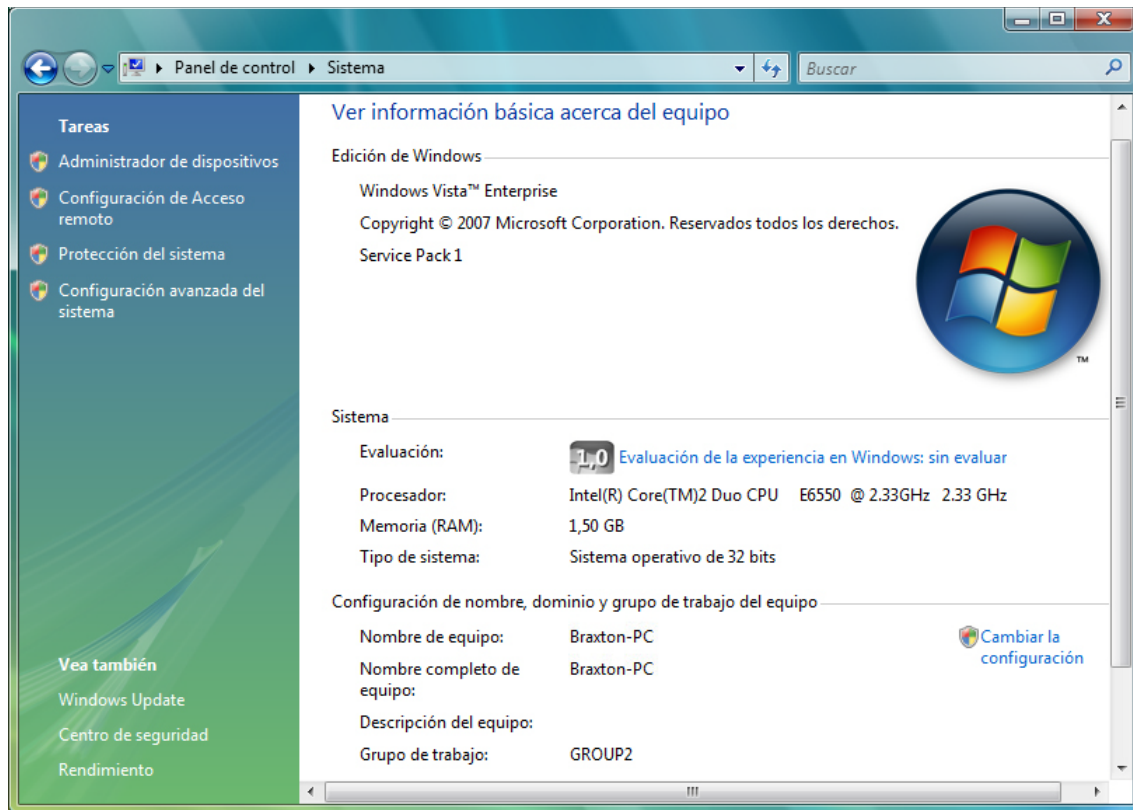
Panel de control ▸ Sistema

Buscar

Tareas

Administrador de dispositivos

Configuración de Acceso remoto

Protección del sistema

Configuración avanzada del sistema

Vea también

Windows Update

Centro de seguridad

Rendimiento

Ver información básica acerca del equipo

Edición de Windows

Windows Vista™ Enterprise

Copyright © 2007 Microsoft Corporation. Reservados todos los derechos.

Service Pack 1

™

Sistema

| | |
|---|---|
| Evaluación: | 1,0 Evaluación de la experiencia en Windows: sin evaluar |
| Procesador: | Intel(R) Core(TM)2 Duo CPU E6550 @ 2.33GHz 2.33 GHz |
| Memoria (RAM): | 1,50 GB |
| Tipo de sistema: | Sistema operativo de 32 bits |

Configuración de nombre, dominio y grupo de trabajo del equipo

| | |
|---|---|
| Nombre de equipo: | Braxton-PC |
| Nombre completo de equipo: | Braxton-PC |
| Descripción del equipo: | |
| Grupo de trabajo: | GROUP2 |

Cambiar la configuración